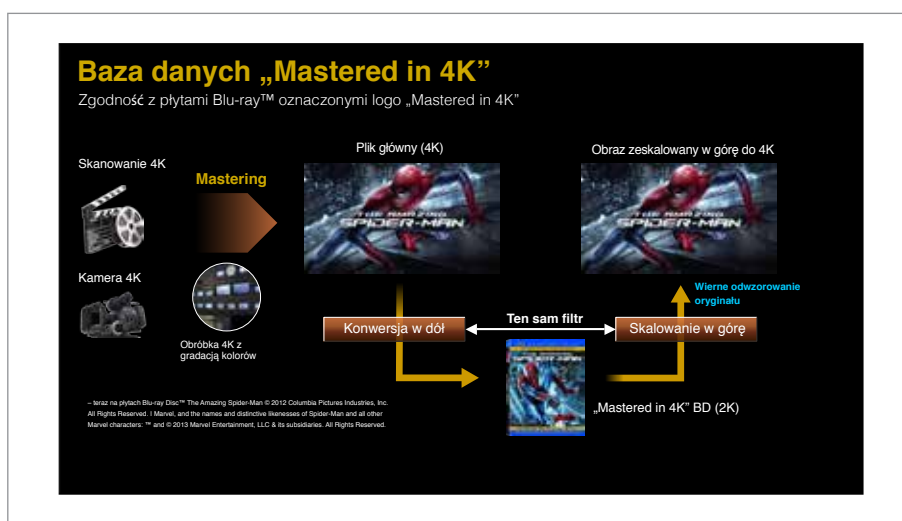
Baza danych „Mastered in 4K"

Zgodność z płytami Blu-ray™ oznaczonymi logo „Mastered in 4K"

Skanowanie 4K

Mastering

Plik główny (4K)

Obraz zeskalowany w górę do 4K

SPIDER-MAN

SPIDER-MAN

Kamera 4K

Wierne odwzorowanie oryginału

Konwersja w dół

Ten sam filtr

Skalowanie w górę

Obróbka 4K z gradacją kolorów

– teraz na płytach Blu-ray Disc™ The Amazing Spider-Man © 2012 Columbia Pictures Industries, Inc. All Rights Reserved. | Marvel, and the names and distinctive likenesses of Spider-Man and all other Marvel characters: ™ and © 2013 Marvel Entertainment, LLC & its subsidiaries. All Rights Reserved.

„Mastered in 4K" BD (2K)